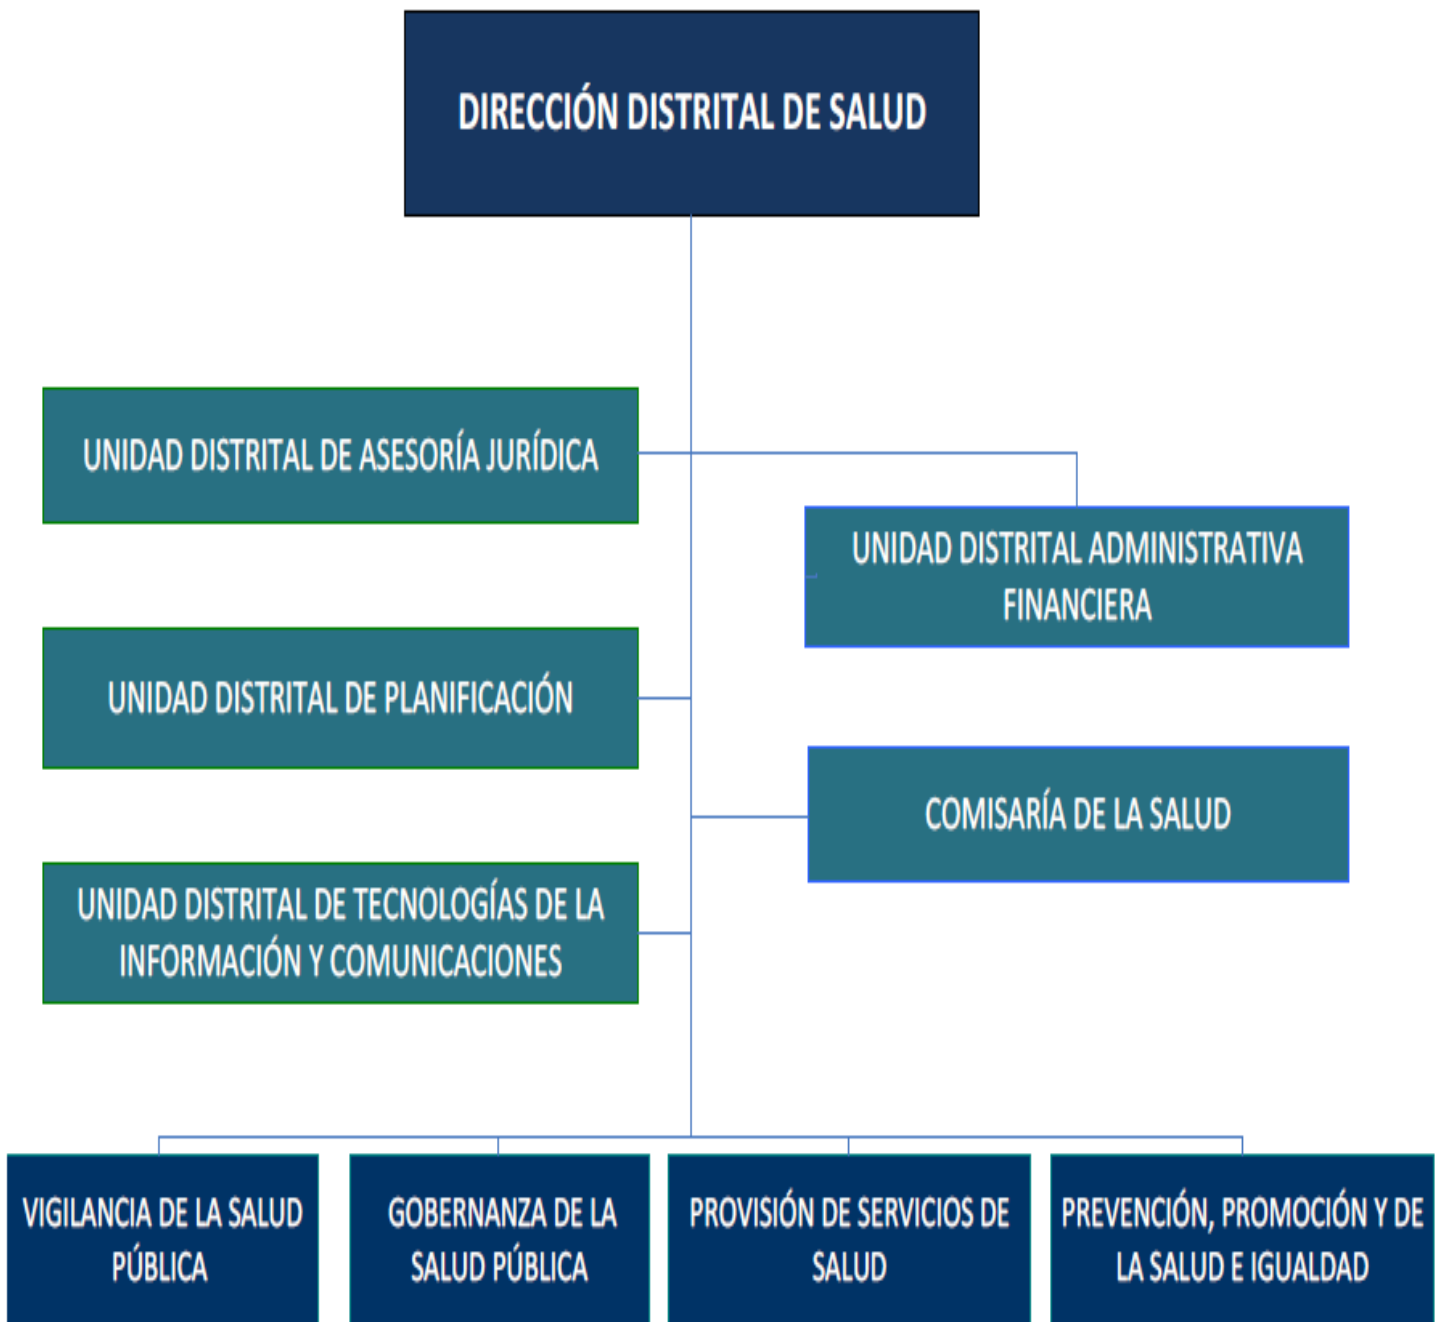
DIRECCIÓN DISTRITAL DE SALUD

UNIDAD DISTRITAL DE ASESORÍA JURÍDICA

UNIDAD DISTRITAL ADMINISTRATIVA FINANCIERA

UNIDAD DISTRITAL DE PLANIFICACIÓN

COMISARÍA DE LA SALUD

UNIDAD DISTRITAL DE TECNOLOGÍAS DE LA INFORMACIÓN Y COMUNICACIONES

VIGILANCIA DE LA SALUD PÚBLICA

GOBERNANZA DE LA SALUD PÚBLICA

PROVISIÓN DE SERVICIOS DE SALUD

PREVENCIÓN, PROMOCIÓN Y DE LA SALUD E IGUALDAD